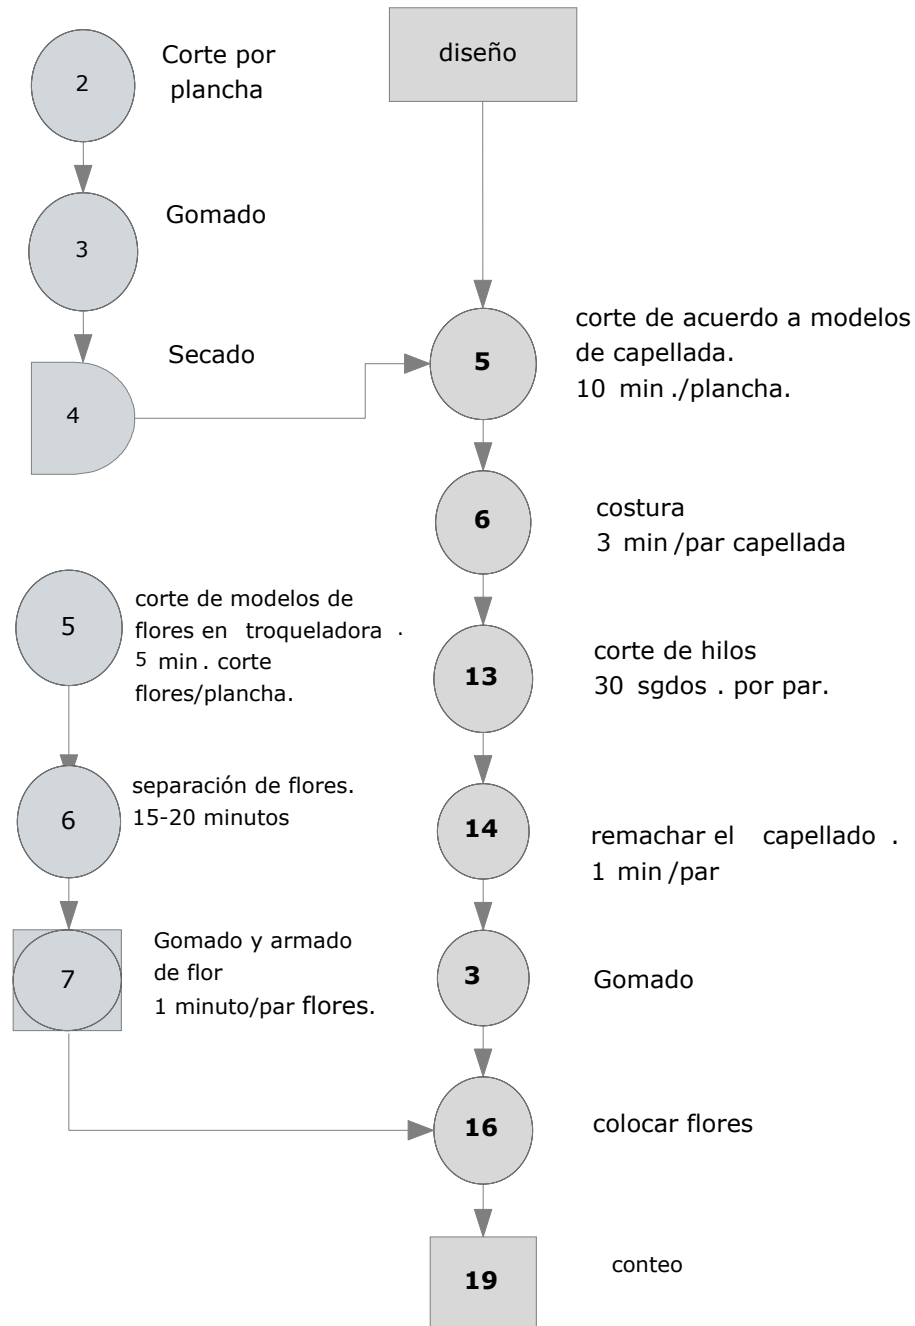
2

Corte por plancha

diseño

3

Gomado

4

Secado

5

corte de acuerdo a modelos de capellada.
10 min ./plancha.

6

costura
3 min /par capellada

5

corte de modelos de flores en troqueladora .
5 min . corte flores/plancha.

13

corte de hilos
30 sgdos . por par.

6

separación de flores.
15-20 minutos

14

remachar el capellado .
1 min /par

7

Gomado y armado de flor
1 minuto/par flores.

3

Gomado

16

colocar flores

19

conteo